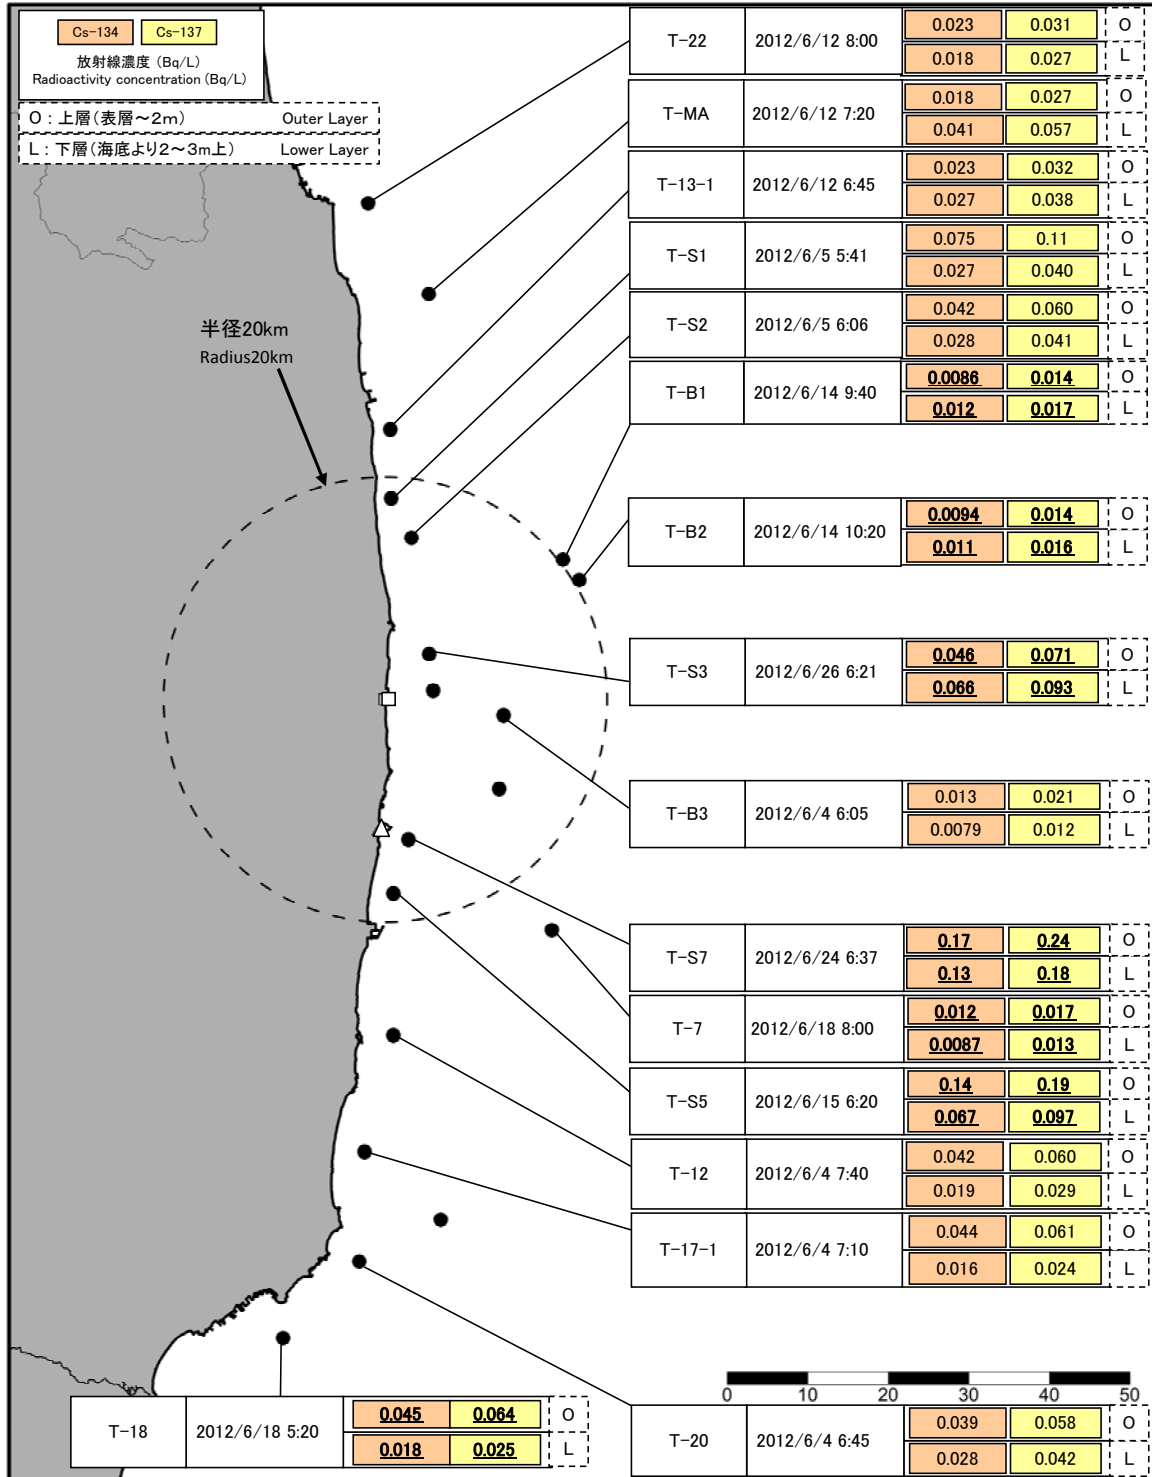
Cs-134 Cs-137
放射線濃度 (Bq/L)
Radioactivity concentration (Bq/L)

O：上層(表層～2m) Outer Layer
L：下層(海底より2～3m上) Lower Layer

半径20km
Radius20km

| T-22 | 2012/6/12 8:00 | 0.023 | 0.031 | O |
|---|---|---|---|---|
| | | 0.018 | 0.027 | L |

| T-MA | 2012/6/12 7:20 | 0.018 | 0.027 | O |
|---|---|---|---|---|
| | | 0.041 | 0.057 | L |

| T-13-1 | 2012/6/12 6:45 | 0.023 | 0.032 | O |
|---|---|---|---|---|
| | | 0.027 | 0.038 | L |

| T-S1 | 2012/6/5 5:41 | 0.075 | 0.11 | O |
|---|---|---|---|---|
| | | 0.027 | 0.040 | L |

| T-S2 | 2012/6/5 6:06 | 0.042 | 0.060 | O |
|---|---|---|---|---|
| | | 0.028 | 0.041 | L |

| T-B1 | 2012/6/14 9:40 | 0.0086 | 0.014 | O |
|---|---|---|---|---|
| | | 0.012 | 0.017 | L |

| T-B2 | 2012/6/14 10:20 | 0.0094 | 0.014 | O |
|---|---|---|---|---|
| | | 0.011 | 0.016 | L |

| T-S3 | 2012/6/26 6:21 | 0.046 | 0.071 | O |
|---|---|---|---|---|
| | | 0.066 | 0.093 | L |

| T-B3 | 2012/6/4 6:05 | 0.013 | 0.021 | O |
|---|---|---|---|---|
| | | 0.0079 | 0.012 | L |

| T-S7 | 2012/6/24 6:37 | 0.17 | 0.24 | O |
|---|---|---|---|---|
| | | 0.13 | 0.18 | L |

| T-7 | 2012/6/18 8:00 | 0.012 | 0.017 | O |
|---|---|---|---|---|
| | | 0.0087 | 0.013 | L |

| T-S5 | 2012/6/15 6:20 | 0.14 | 0.19 | O |
|---|---|---|---|---|
| | | 0.067 | 0.097 | L |

| T-12 | 2012/6/4 7:40 | 0.042 | 0.060 | O |
|---|---|---|---|---|
| | | 0.019 | 0.029 | L |

| T-17-1 | 2012/6/4 7:10 | 0.044 | 0.061 | O |
|---|---|---|---|---|
| | | 0.016 | 0.024 | L |

0 10 20 30 40 50

| T-18 | 2012/6/18 5:20 | 0.045 | 0.064 | O |
|---|---|---|---|---|
| | | 0.018 | 0.025 | L |

| T-20 | 2012/6/4 6:45 | 0.039 | 0.058 | O |
|---|---|---|---|---|
| | | 0.028 | 0.042 | L |